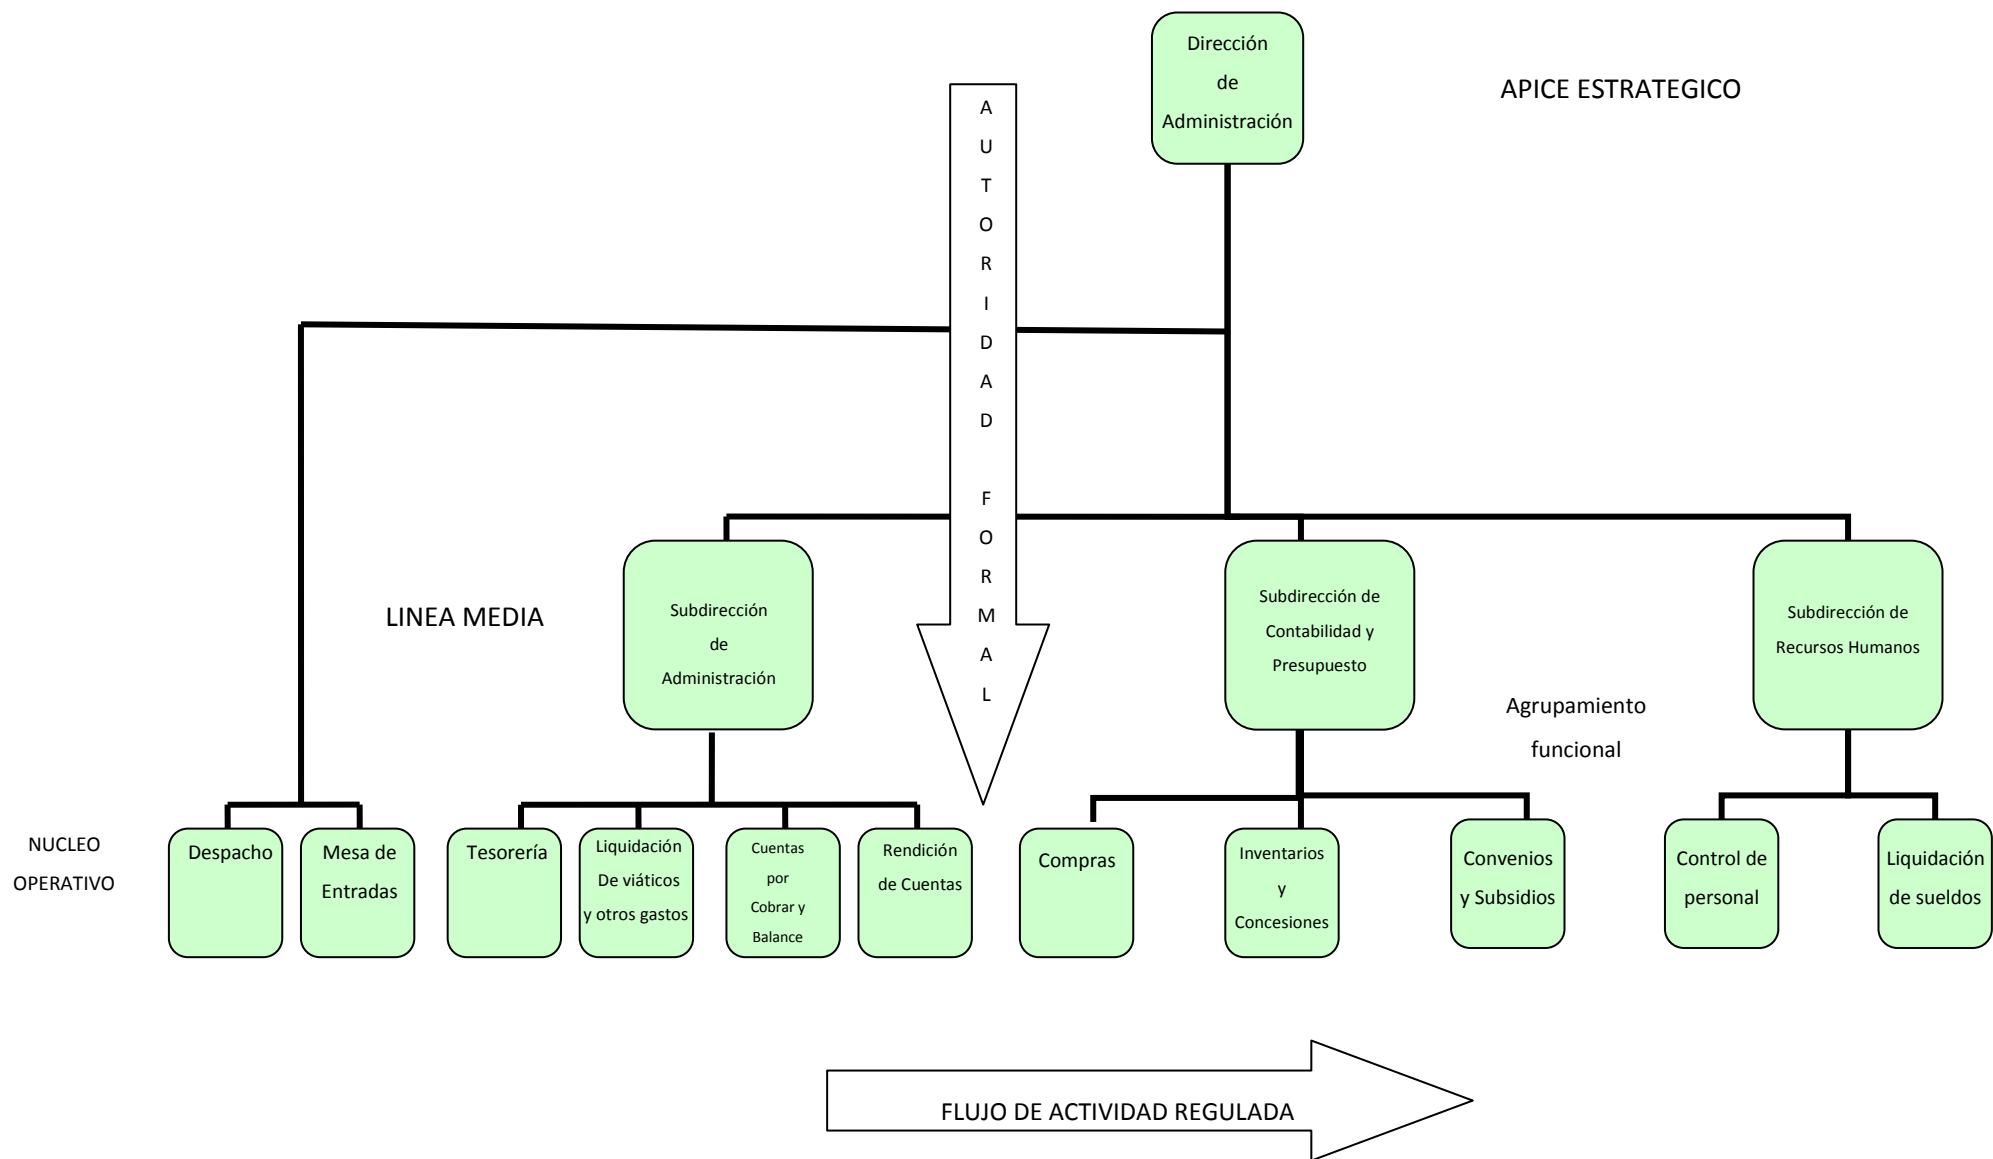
Dirección de Administración

APICE ESTRATEGICO

A U T O R I D A D F O R M A L

LINEA MEDIA

Subdirección de Administración

Subdirección de Contabilidad y Presupuesto

Subdirección de Recursos Humanos

Agrupamiento funcional

NUCLEO OPERATIVO

Despacho

Mesa de Entradas

Tesorería

Liquidación De viáticos y otros gastos

Cuentas por Cobrar y Balance

Rendición de Cuentas

Compras

Inventarios y Concesiones

Convenios y Subsidios

Control de personal

Liquidación de sueldos

FLUJO DE ACTIVIDAD REGULADA